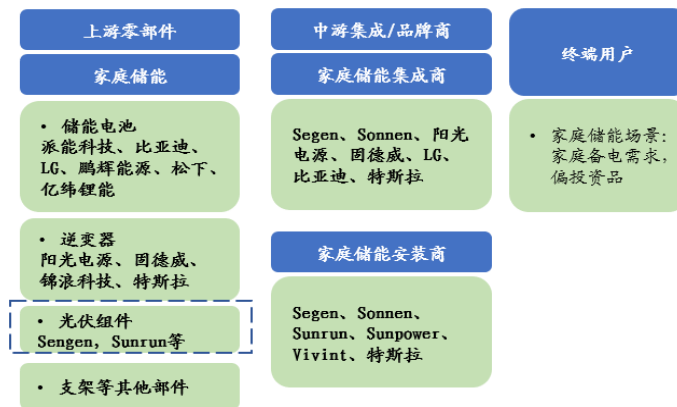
上游零部件

家庭储能

• 储能电池
派能科技、比亚迪、LG、鹏辉能源、松下、亿纬锂能

• 逆变器
阳光电源、固德威、锦浪科技、特斯拉

• 光伏组件
Sengen、Sunrun等

• 支架等其他部件

中游集成/品牌商

家庭储能集成商

Segen、Sonnen、阳光电源、固德威、LG、比亚迪、特斯拉

家庭储能安装商

Segen、Sonnen、Sunrun、Sunpower、Vivint、特斯拉

终端用户

• 家庭储能场景：家庭备电需求，偏投资品